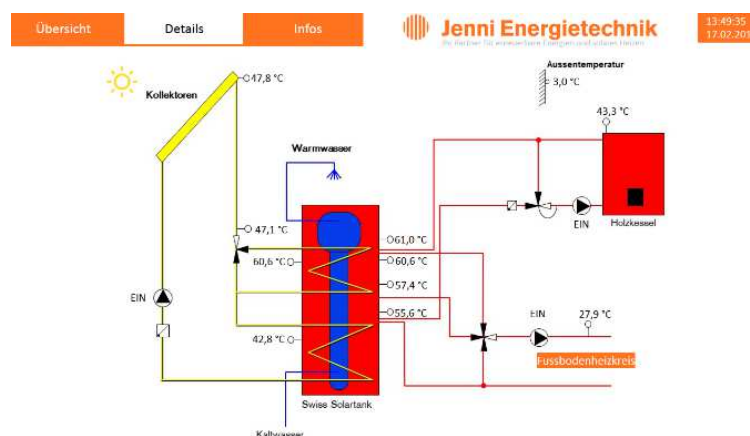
Übersicht
Details
Infos
Jenni Energietechnik
Ihr Partner für erneuerbare Energien und solares Heizen
13:49:35
17.02.20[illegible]

Kollektoren
47,8 °C
Aussentemperatur
3,0 °C
43,3 °C
Warmwasser
Holzkessel
EIN
47,1 °C
61,0 °C
60,6 °C
60,6 °C
57,4 °C
55,6 °C
EIN
EIN
27,9 °C
42,8 °C
Fussbodenheizkreis
Swiss Solartank
Kaltwasser